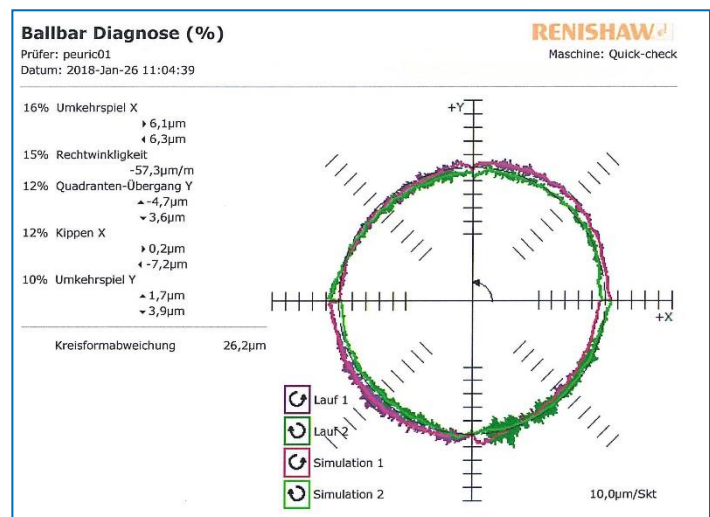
Ballbar Diagnose (%)
Prüfer: peuric01
Datum: 2018-Jan-26 11:04:39

RENISHAW
Maschine: Quick-check

16% Umkehrspiel X
▸ 6,1µm
◂ 6,3µm
15% Rechtwinkligkeit
-57,3µm/m
12% Quadranten-Übergang Y
▴ -4,7µm
▾ 3,6µm
12% Kippen X
▸ 0,2µm
◂ -7,2µm
10% Umkehrspiel Y
▴ 1,7µm
▾ 3,9µm

Kreisformabweichung 26,2µm

+Y
+X

Lauf 1
Lauf 2
Simulation 1
Simulation 2

10,0µm/Skt